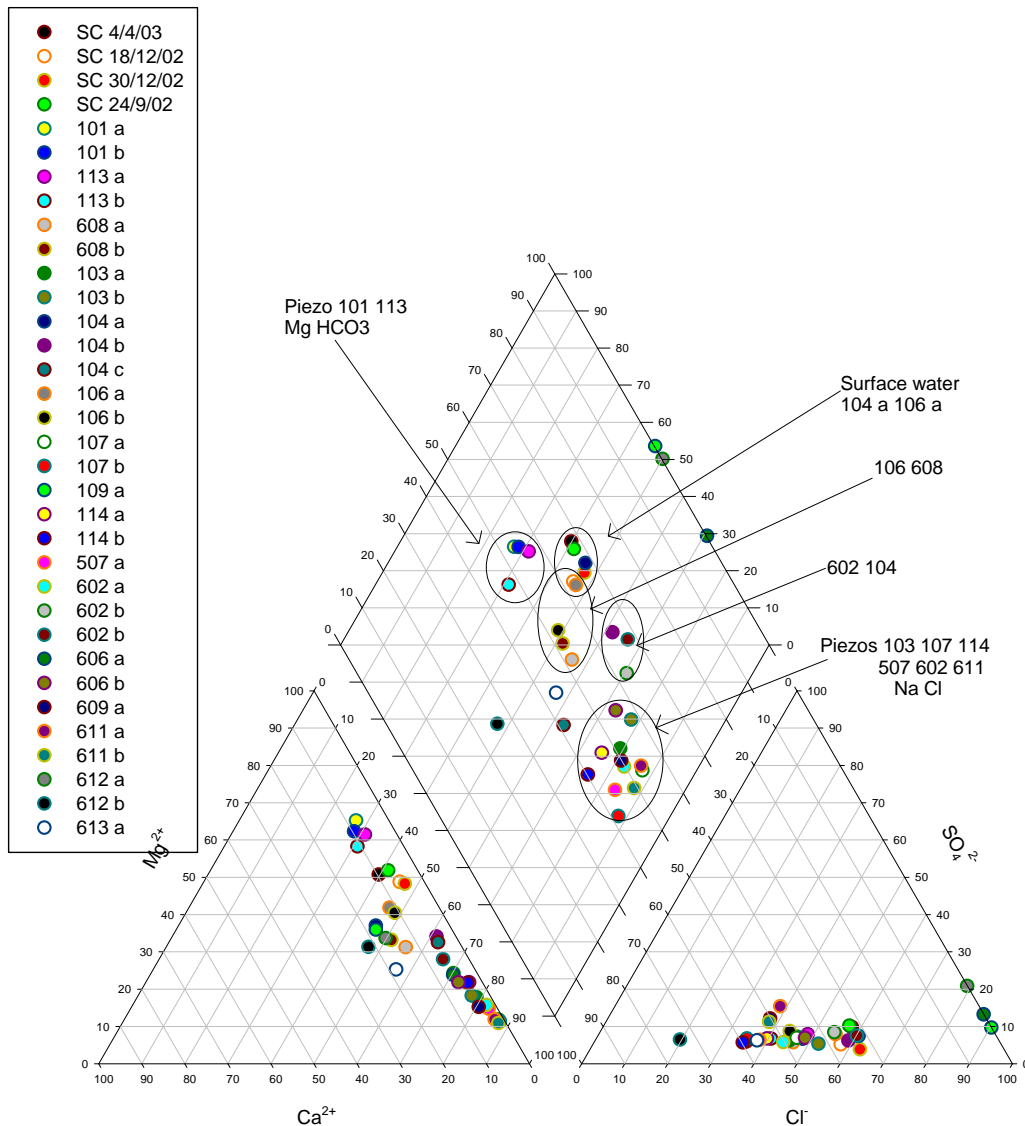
SC 4/4/03
SC 18/12/02
SC 30/12/02
SC 24/9/02
101 a
101 b
113 a
113 b
608 a
608 b
103 a
103 b
104 a
104 b
104 c
106 a
106 b
107 a
107 b
109 a
114 a
114 b
507 a
602 a
602 b
602 b
606 a
606 b
609 a
611 a
611 b
612 a
612 b
613 a

Piezo 101 113
Mg HCO3

Surface water
104 a 106 a

106 608

602 104

Piezos 103 107 114
507 602 611
Na Cl

100 90 80 70 60 50 40 30 20 10 0
100 90 80 70 60 50 40 30 20 10 0
0 10 20 30 40 50 60 70 80 90 100
100 90 80 70 60 50 40 30 20 10 0
0 10 20 30 40 50 60 70 80 90 100
0 10 20 30 40 50 60 70 80 90 100
100 90 80 70 60 50 40 30 20 10 0
0 10 20 30 40 50 60 70 80 90 100
0 10 20 30 40 50 60 70 80 90 100

$Mg^{2+}$
$SO_4^{2-}$
$Ca^{2+}$
$Cl^-$